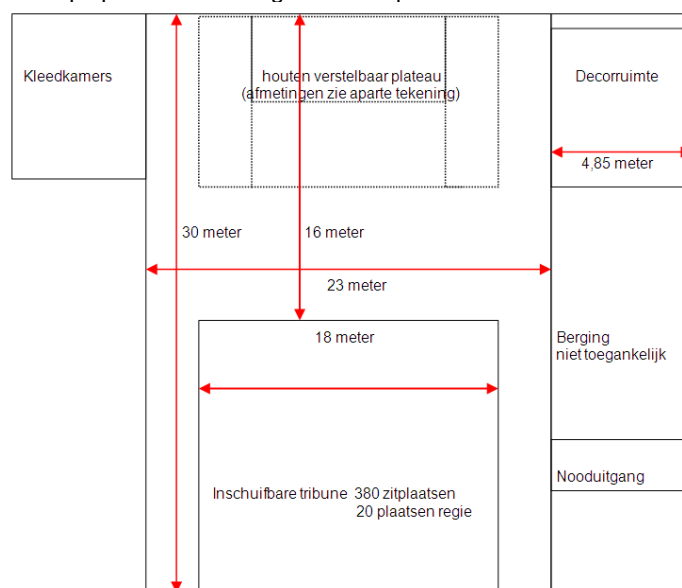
Kleedkamers

houten verstelbaar plateau
(afmetingen zie aparte tekening)

Decorruimte

4,85 meter

30 meter

16 meter

23 meter

18 meter

Berging
niet toegankelijk

Nooduitgang

Inschuifbare tribune 380 zitplaatsen
20 plaatsen regie